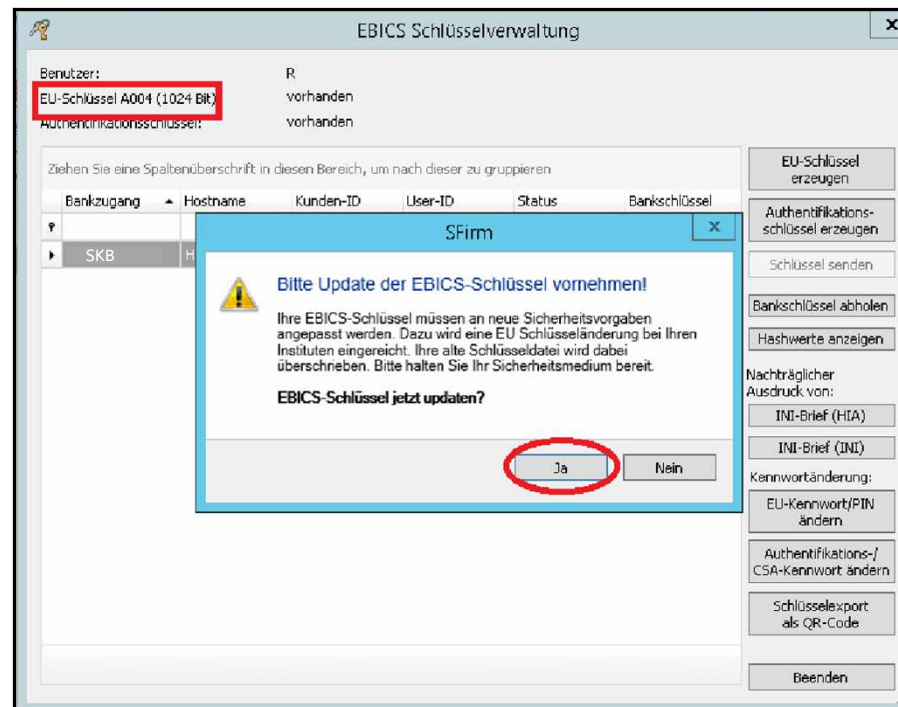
EBICS Schlüsselverwaltung

x

Benutzer: R

EU-Schlüssel A004 (1024 Bit) vorhanden

Authentifikationsschlüssel: vorhanden

Ziehen Sie eine Spaltenüberschrift in diesen Bereich, um nach dieser zu gruppieren

| Bankzugang | Hostname | Kunden-ID | User-ID | Status | Bankschlüssel |
|---|---|---|---|---|---|
| SKB | H | | | | |

SFirm

x

Bitte Update der EBICS-Schlüssel vornehmen!

Ihre EBICS-Schlüssel müssen an neue Sicherheitsvorgaben angepasst werden. Dazu wird eine EU Schlüsseländerung bei Ihren Instituten eingereicht. Ihre alte Schlüsseldatei wird dabei überschreiben. Bitte halten Sie Ihr Sicherheitsmedium bereit.

EBICS-Schlüssel jetzt updaten?

Ja

Nein

EU-Schlüssel erzeugen

Authentifikations-schlüssel erzeugen

Schlüssel senden

Bankschlüssel abholen

Hashwerte anzeigen

Nachträglicher Ausdruck von:

INI-Brief (HIA)

INI-Brief (INI)

Kennwortänderung:

EU-Kennwort/PIN ändern

Authentifikations-/ CSA-Kennwort ändern

Schlüsselexport als QR-Code

Beenden